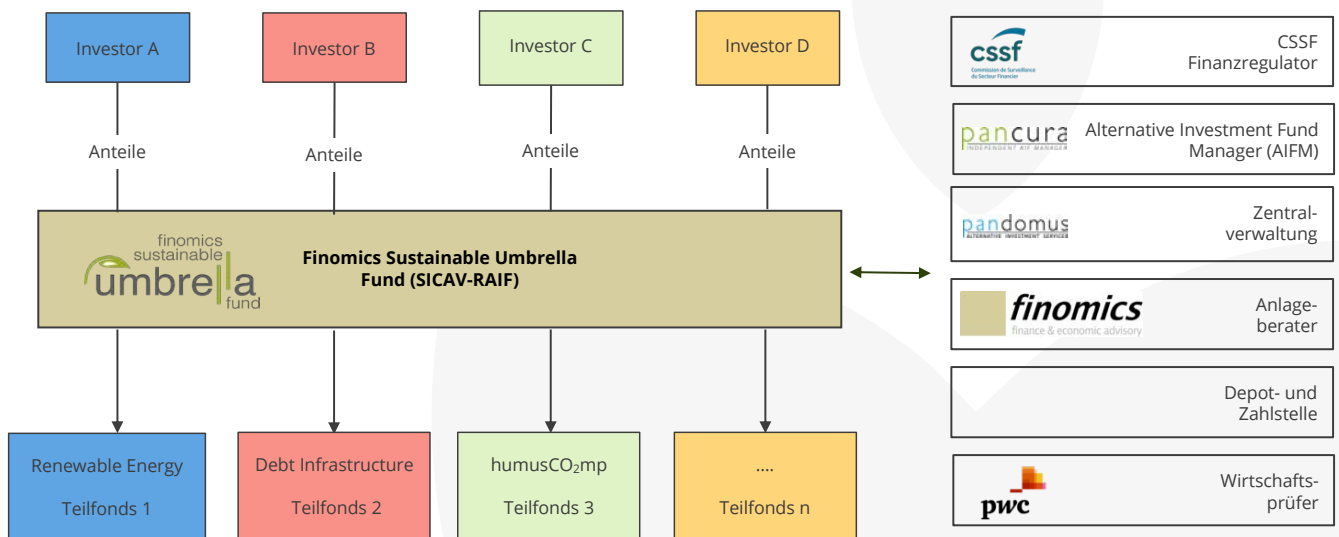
Investor A

Investor B

Investor C

Investor D

Anteile

Anteile

Anteile

Anteile

finomics sustainable umbrella fund

Finomics Sustainable Umbrella Fund (SICAV-RAIF)

Renewable Energy
Teilfonds 1

Debt Infrastructure
Teilfonds 2

humusCO$_2$mp
Teilfonds 3

....
Teilfonds n

cssf
Commission de Surveillance du Secteur Financier

CSSF
Finanzregulator

pancura
INDEPENDENT AIF MANAGER

Alternative Investment Fund Manager (AIFM)

pandomus
ALTERNATIVE INVESTMENT SERVICES

Zentralverwaltung

finomics
finance & economic advisory

Anlageberater

Depot- und Zahlstelle

pwc

Wirtschaftsprüfer